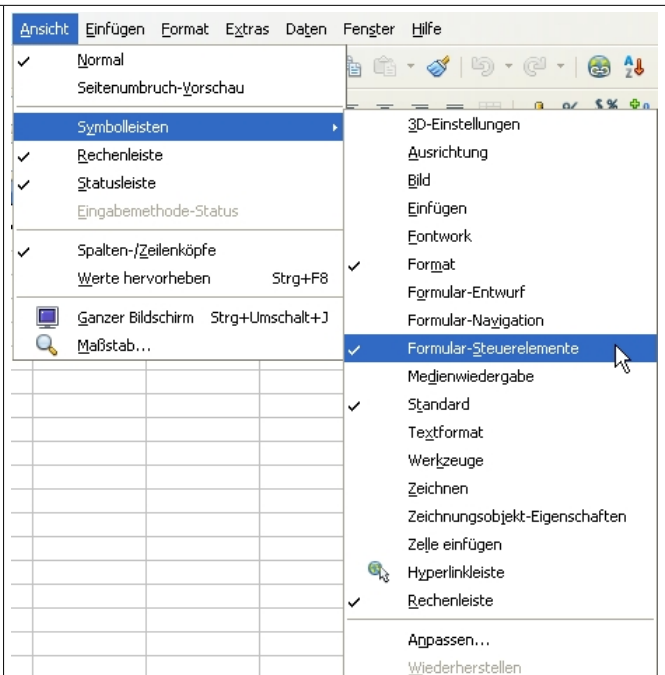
Ansicht Einfügen Format Extras Daten Fenster Hilfe

Normal
Seitenumbruch-Vorschau
Symbolleisten
Rechenleiste
Statusleiste
Eingabemethode-Status
Spalten-/Zeilenköpfe
Werte hervorheben Strg+F8
Ganzer Bildschirm Strg+Umschalt+J
Maßstab...

3D-Einstellungen
Ausrichtung
Bild
Einfügen
Fontwork
Format
Formular-Entwurf
Formular-Navigation
Formular-Steuerelemente
Medienwiedergabe
Standard
Textformat
Werkzeuge
Zeichnen
Zeichnungsobjekt-Eigenschaften
Zelle einfügen
Hyperlinkleiste
Rechenleiste
Anpassen...
Wiederherstellen